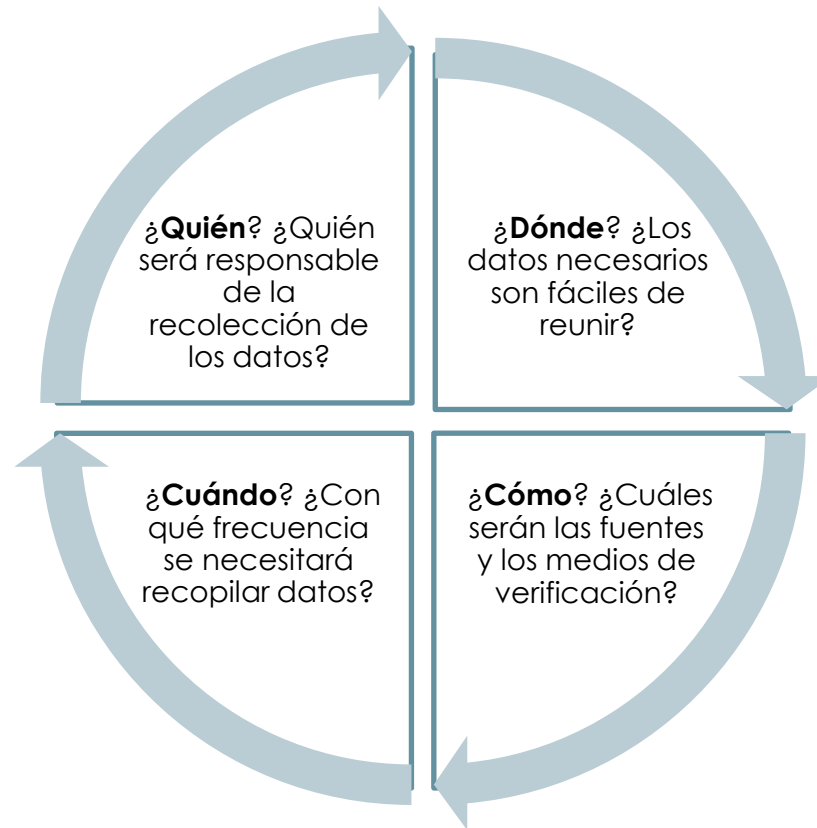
¿Quién? ¿Quién será responsable de la recolección de los datos?

¿Dónde? ¿Los datos necesarios son fáciles de reunir?

¿Cuándo? ¿Con qué frecuencia se necesitará recopilar datos?

¿Cómo? ¿Cuáles serán las fuentes y los medios de verificación?